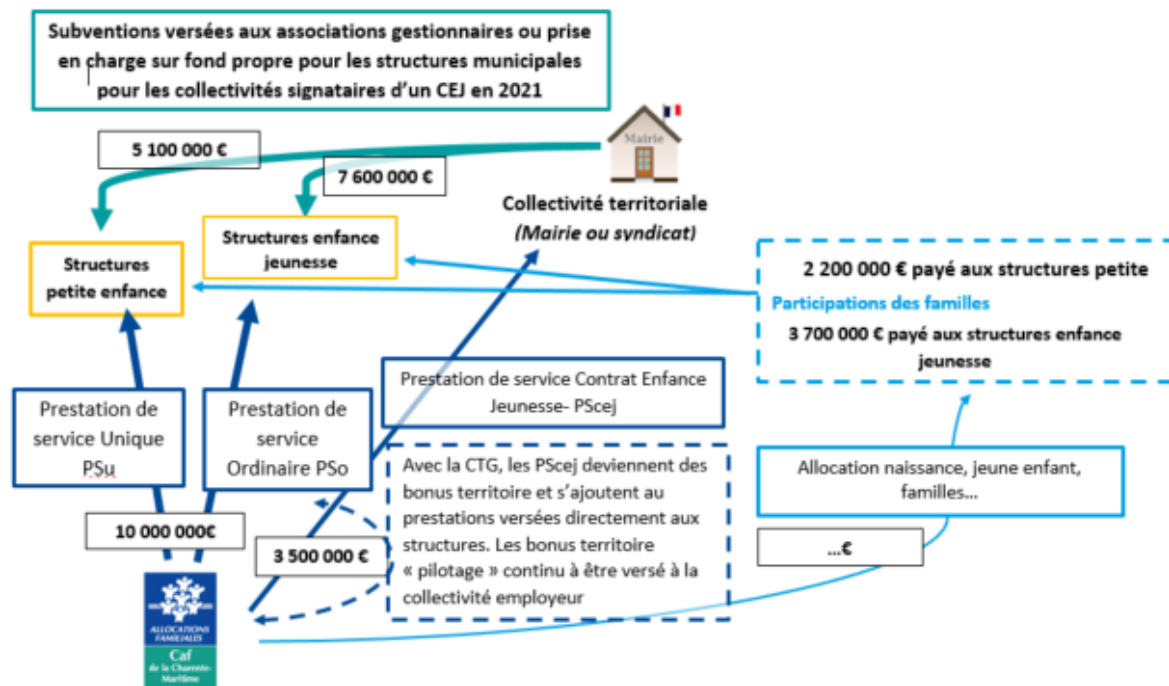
Subventions versées aux associations gestionnaires ou prise en charge sur fond propre pour les structures municipales pour les collectivités signataires d'un CEJ en 2021

Mairie

5 100 000 €

7 600 000 €

Collectivité territoriale
(Mairie ou syndicat)

Structures enfance jeunesse

Structures petite enfance

2 200 000 € payé aux structures petite

Participations des familles

3 700 000 € payé aux structures enfance jeunesse

Prestation de service Contrat Enfance Jeunesse- PScej

Prestation de service Unique PSu

Prestation de service Ordinaire PSo

Avec la CTG, les PScej deviennent des bonus territoire et s'ajoutent au prestations versées directement aux structures. Les bonus territoire « pilotage » continu à être versé à la collectivité employeur

Allocation naissance, jeune enfant, familles…

10 000 000€

3 500 000 €

…€

ALLOCATIONS FAMILIALES
Caf
de la Charente-Maritime